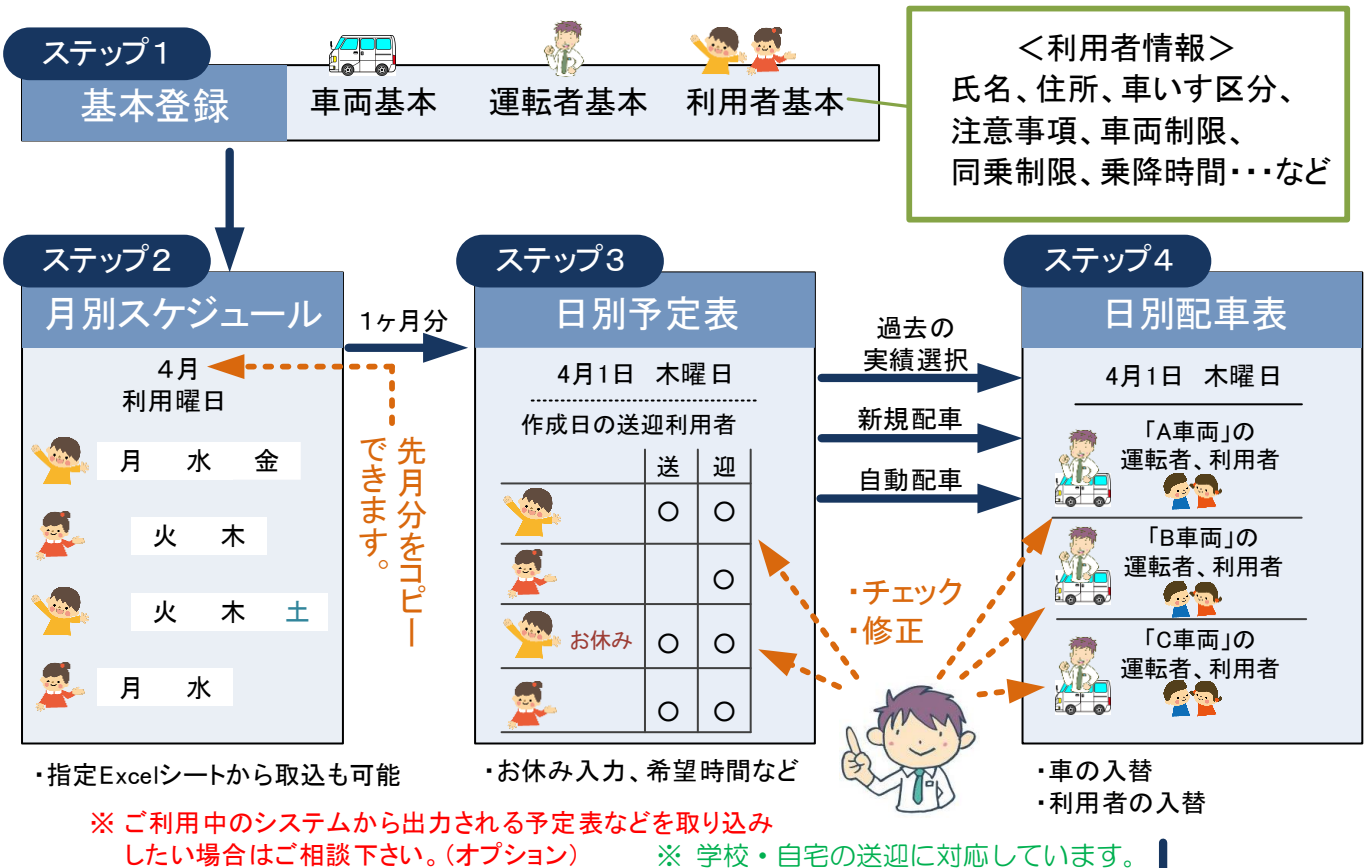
ステップ１
基本登録
車両基本
運転者基本
利用者基本

＜利用者情報＞
氏名、住所、車いす区分、
注意事項、車両制限、
同乗制限、乗降時間・・・など

ステップ２
月別スケジュール
4月
利用曜日

| 月 | 水 | 金 |
|---|---|---|
| 火 | 木 | |
| 火 | 木 | 土 |
| 月 | 水 | |

・指定Excelシートから取込も可能

1ヶ月分

先月分をコピーできます。

ステップ３
日別予定表
4月1日　木曜日
作成日の送迎利用者

| | 送 | 迎 |
|---|---|---|
| | ○ | ○ |
| | | ○ |
| お休み | ○ | ○ |
| | ○ | ○ |

・お休み入力、希望時間など

過去の
実績選択
新規配車
自動配車

・チェック
・修正

ステップ４
日別配車表
4月1日　木曜日
「A車両」の
運転者、利用者
「B車両」の
運転者、利用者
「C車両」の
運転者、利用者

・車の入替
・利用者の入替

※ ご利用中のシステムから出力される予定表などを取り込みしたい場合はご相談下さい。（オプション）

※ 学校・自宅の送迎に対応しています。